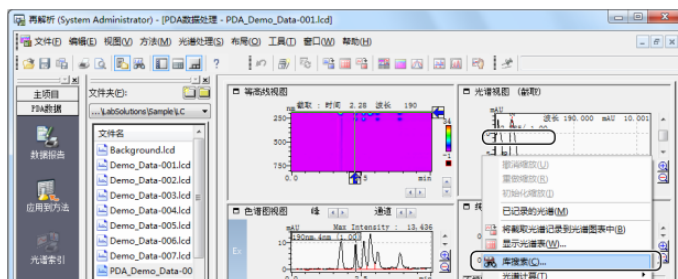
再解析 (System Administrator) - [PDA数据处理 - PDA_Demo_Data-001.lcd]

文件(F) 编辑(E) 视图(V) 方法(M) 光谱处理(S) 布局(O) 工具(T) 窗口(W) 帮助(H)

主项目
PDA数据
数据报告
应用到方法
光谱索引

文件夹(F):
...\LabSolutions\Sample\LC
文件名
Background.lcd
Demo_Data-001.lcd
Demo_Data-002.lcd
Demo_Data-003.lcd
Demo_Data-004.lcd
Demo_Data-005.lcd
Demo_Data-006.lcd
Demo_Data-007.lcd
PDA_Demo_Data-00

等高线视图
截取 : 时间 2.28 波长 190
nm
750
500
250
0.0 2.5 min

色谱图视图 峰 通道
mAU Max Intensity : 13,436
190nm,4nm (1.00)

光谱视图 (截取)
mAU 波长 190.000 mAU 10.001
撤消缩放(U)
重做缩放(R)
初始化缩放(I)
已记录的光谱(M)
将截取光谱记录到光谱图表中(B)
显示光谱表(W)...
库搜索(C)...
光谱计算(T)